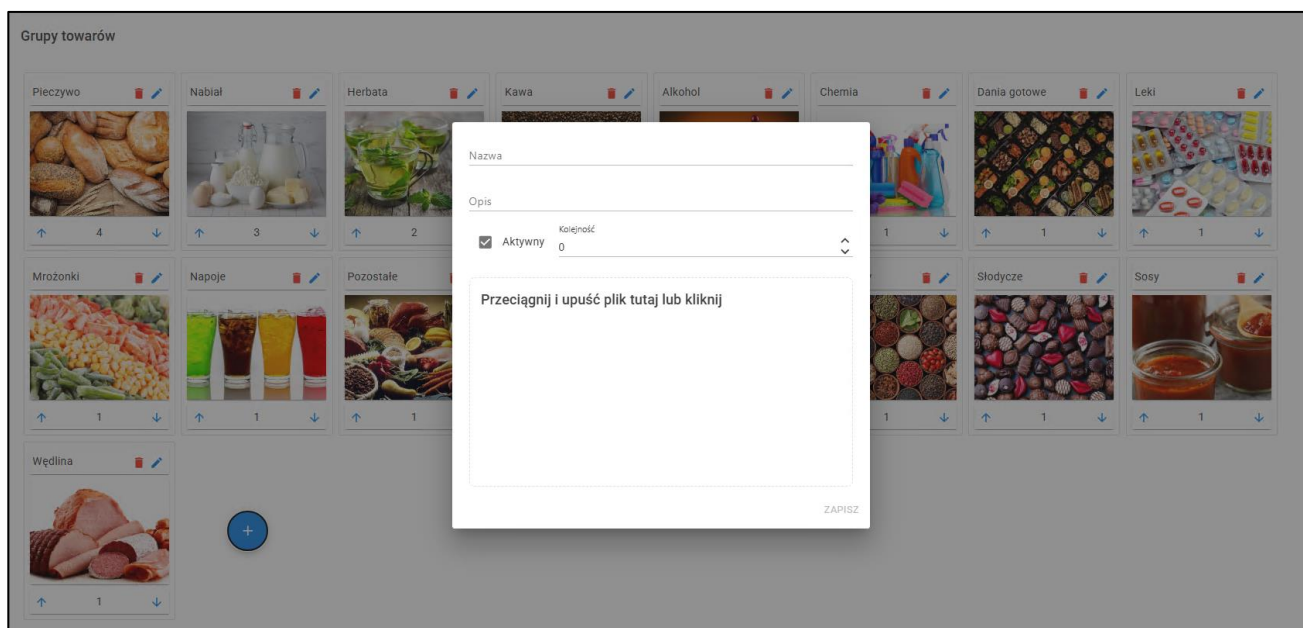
Grupy towarów

Pieczywo
4

Nabiał
3

Herbata
2

Kawa

Alkohol

Chemia
1

Dania gotowe
1

Leki
1

Mrożonki
1

Napoje
1

Pozostałe
1

1

Słodycze
1

Sosy
1

Wędlina
1

+

Nazwa

Opis

Aktywny

Kolejność
0

Przeciągnij i upuść plik tutaj lub kliknij

ZAPISZ